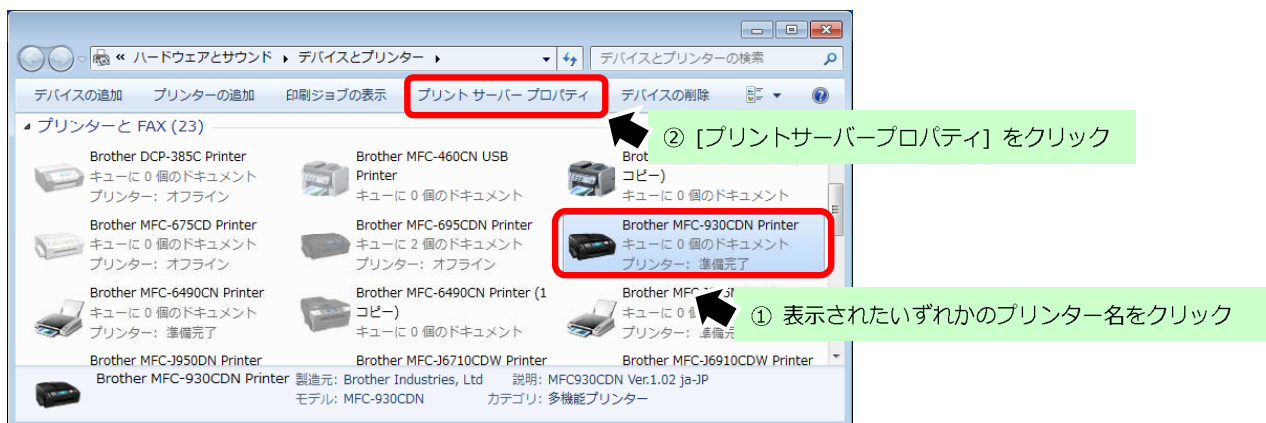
« ハードウェアとサウンド ▸ デバイスとプリンター ▸

デバイスとプリンターの検索

デバイスの追加　プリンターの追加　印刷ジョブの表示　プリント サーバー プロパティ　デバイスの削除

プリンターと FAX (23)

② [プリントサーバープロパティ] をクリック

Brother DCP-385C Printer
キューに 0 個のドキュメント
プリンター: オフライン

Brother MFC-460CN USB Printer
キューに 0 個のドキュメント

Brot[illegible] コピー)
キューに 0 個のドキュメント

Brother MFC-675CD Printer
キューに 0 個のドキュメント
プリンター: オフライン

Brother MFC-695CDN Printer
キューに 2 個のドキュメント
プリンター: オフライン

Brother MFC-930CDN Printer
キューに 0 個のドキュメント
プリンター: 準備完了

Brother MFC-6490CN Printer
キューに 0 個のドキュメント
プリンター: 準備完了

Brother MFC-6490CN Printer (1 コピー)
キューに 0 個のドキュメント

Brother MF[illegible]
キューに 0 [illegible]
プリンター: 準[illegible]

① 表示されたいずれかのプリンター名をクリック

Brother MFC-J950DN Printer

Brother MFC-J6710CDW Printer

Brother MFC-J6910CDW Printer

Brother MFC-930CDN Printer 製造元: Brother Industries, Ltd 説明: MFC930CDN Ver.1.02 ja-JP
モデル: MFC-930CDN カテゴリ: 多機能プリンター